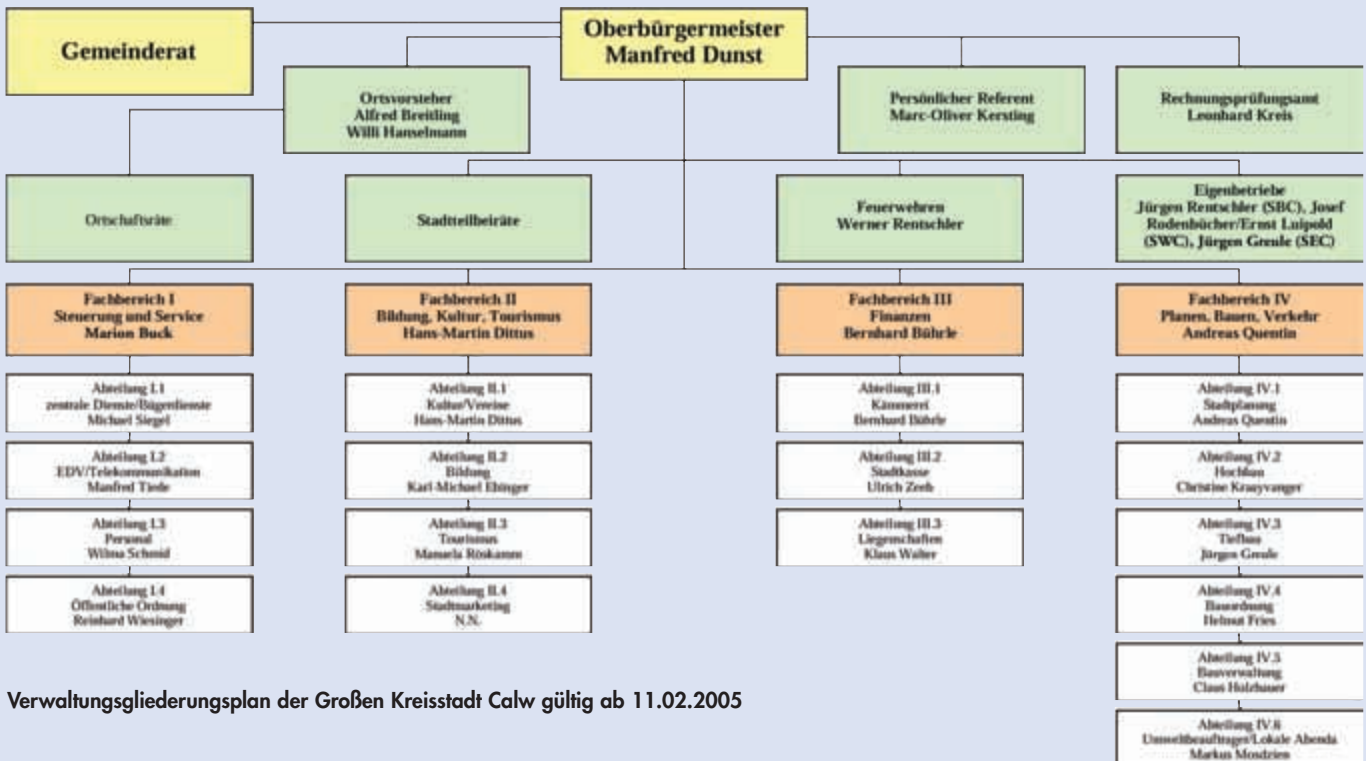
Gemeinderat

Oberbürgermeister
Manfred Dunst

Ortsvorsteher
Alfred Breitling
Willi Hanselmann

Persönlicher Referent
Marc-Oliver Kersting

Rechnungsprüfungsamt
Leonhard Kreis

Ortschaftsräte

Stadtteilbeiräte

Feuerwehren
Werner Rentschler

Eigenbetriebe
Jürgen Rentschler (SBC), Josef Rodenbücher/Ernst Luipold (SWC), Jürgen Greule (SEC)

Fachbereich I
Steuerung und Service
Marion Buck

Abteilung I.1
zentrale Dienste/Bürgerdienste
Michael Siegel

Abteilung I.2
EDV/Telekommunikation
Manfred Tiede

Abteilung I.3
Personal
Wilma Schmid

Abteilung I.4
Öffentliche Ordnung
Reinhard Wiesinger

Fachbereich II
Bildung, Kultur, Tourismus
Hans-Martin Dittus

Abteilung II.1
Kultur/Vereine
Hans-Martin Dittus

Abteilung II.2
Bildung
Karl-Michael Ebinger

Abteilung II.3
Tourismus
Manuela Röskamm

Abteilung II.4
Stadtmarketing
N.N.

Fachbereich III
Finanzen
Bernhard Bührle

Abteilung III.1
Kämmerei
Bernhard Bührle

Abteilung III.2
Stadtkasse
Ulrich Zeeb

Abteilung III.3
Liegenschaften
Klaus Walter

Fachbereich IV
Planen, Bauen, Verkehr
Andreas Quentin

Abteilung IV.1
Stadtplanung
Andreas Quentin

Abteilung IV.2
Hochbau
Christine Kraayvanger

Abteilung IV.3
Tiefbau
Jürgen Greule

Abteilung IV.4
Bauordnung
Helmut Fries

Abteilung IV.5
Bauverwaltung
Claus Holzhauer

Abteilung IV.6
Umweltbeauftragter/Lokale Agenda
Markus Mosdzien

Verwaltungsgliederungsplan der Großen Kreisstadt Calw gültig ab 11.02.2005